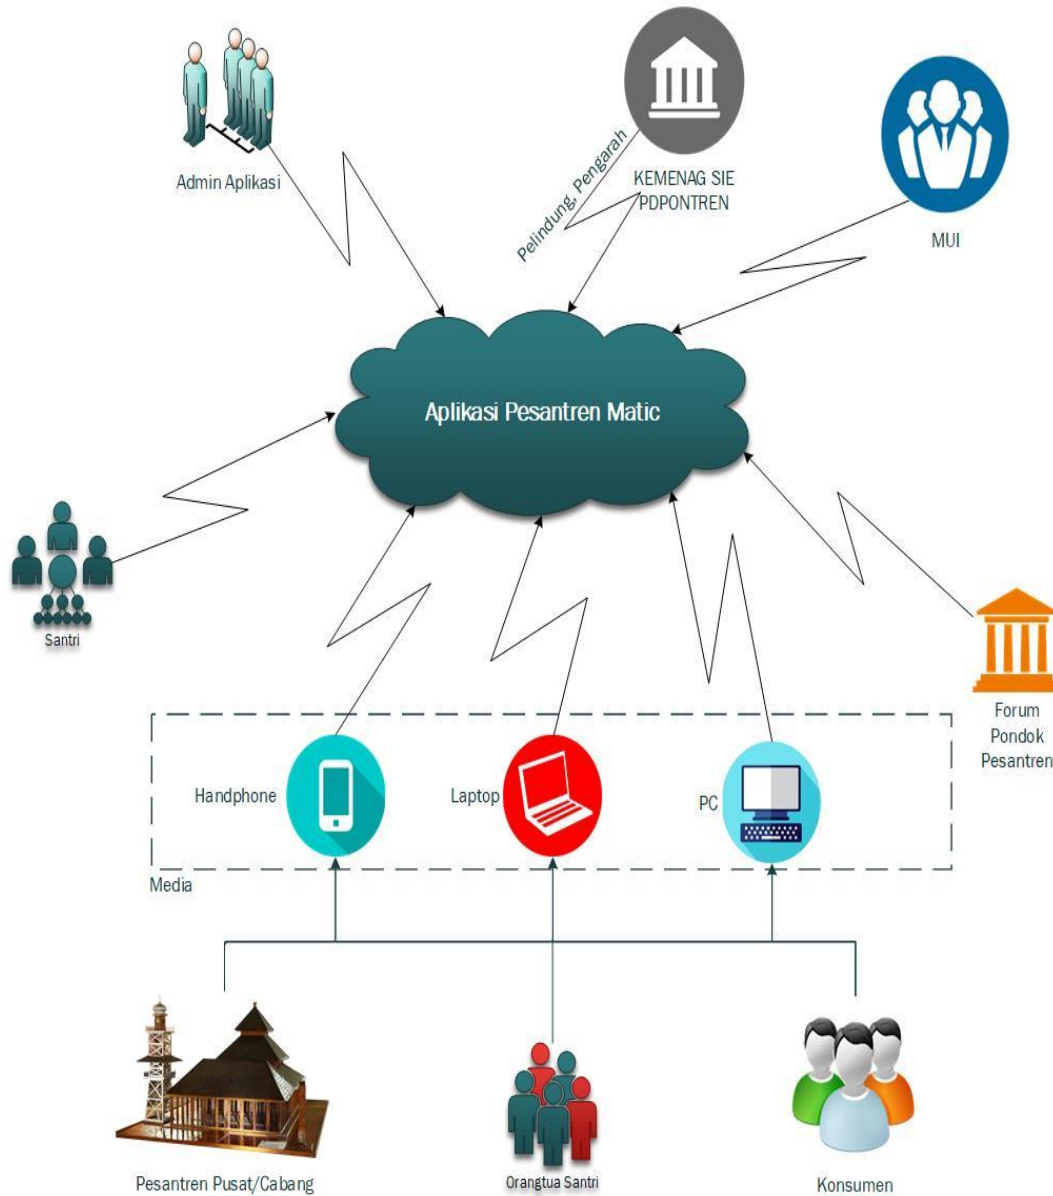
Admin Aplikasi

Pelindung, Pengarah

KEMENAG SIE PDPONTREN

MUI

Aplikasi Pesantren Matic

Santri

Forum Pondok Pesantren

Handphone

Laptop

PC

Media

Pesantren Pusat/Cabang

Orangtua Santri

Konsumen